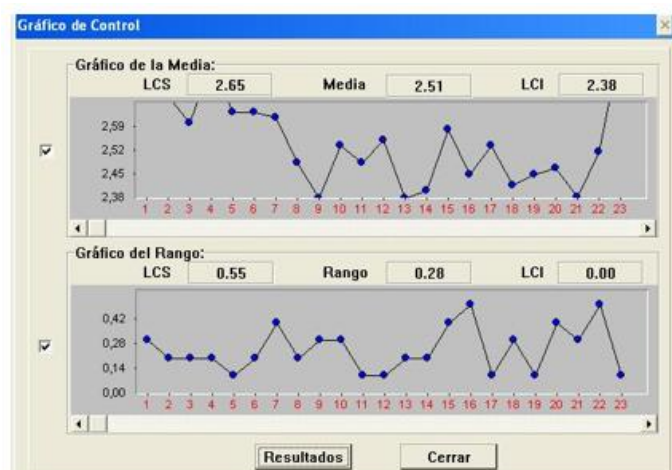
Gráfico de Control

Gráfico de la Media:
LCS 2.65 Media 2.51 LCI 2.38

2,59
2,52
2,45
2,38

1 2 3 4 5 6 7 8 9 10 11 12 13 14 15 16 17 18 19 20 21 22 23

Gráfico del Rango:
LCS 0.55 Rango 0.28 LCI 0.00

0,42
0,28
0,14
0,00

1 2 3 4 5 6 7 8 9 10 11 12 13 14 15 16 17 18 19 20 21 22 23

Resultados Cerrar